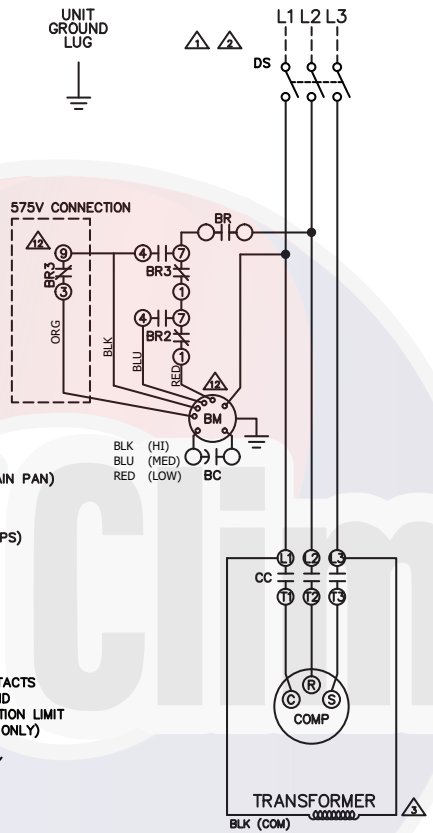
UNIT GROUND LUG

1 2

L1 L2 L3

DS

575V CONNECTION

12

9

BR3

3

ORG

BR

4 7

BR3

1

4 7

BR2

1

BLK

BLU

RED

12

BM

BLK (HI)
BLU (MED)
RED (LOW)

BC

AIN PAN)

PS)

TACTS
ID
TION LIMIT
ONLY)

L1 L2 L3

CC

T1 T2 T3

R

C S

COMP

TRANSFORMER

3

BLK (COM)